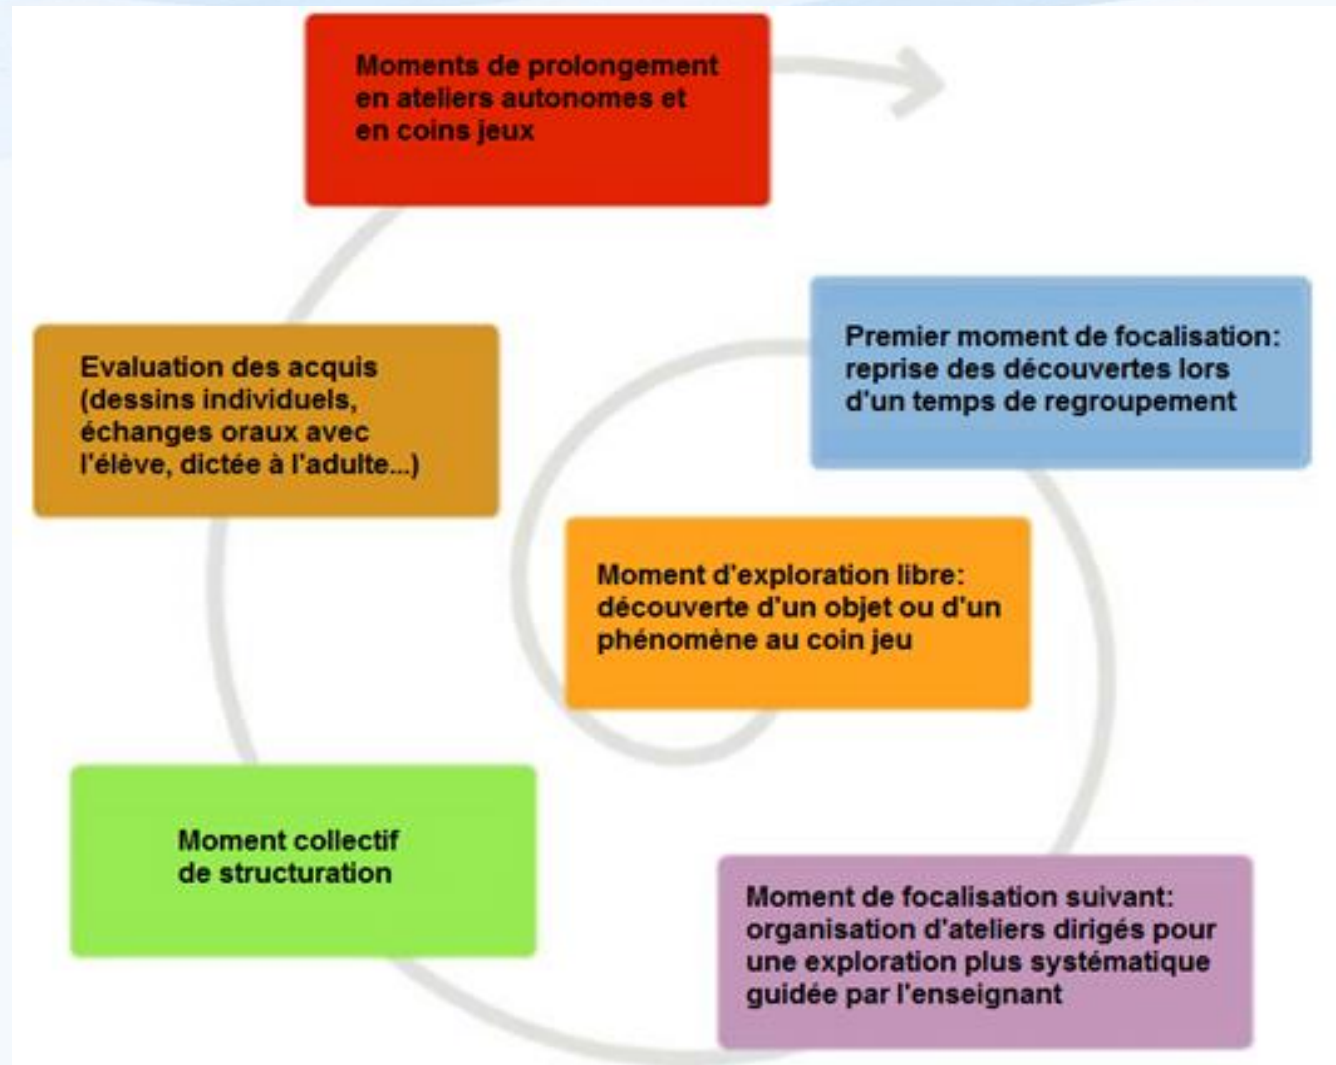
Moment d'exploration libre: découverte d'un objet ou d'un phénomène au coin jeu

Premier moment de focalisation: reprise des découvertes lors d'un temps de regroupement

Moment de focalisation suivant: organisation d'ateliers dirigés pour une exploration plus systématique guidée par l'enseignant

Moment collectif de structuration

Evaluation des acquis (dessins individuels, échanges oraux avec l'élève, dictée à l'adulte...)

Moments de prolongement en ateliers autonomes et en coins jeux